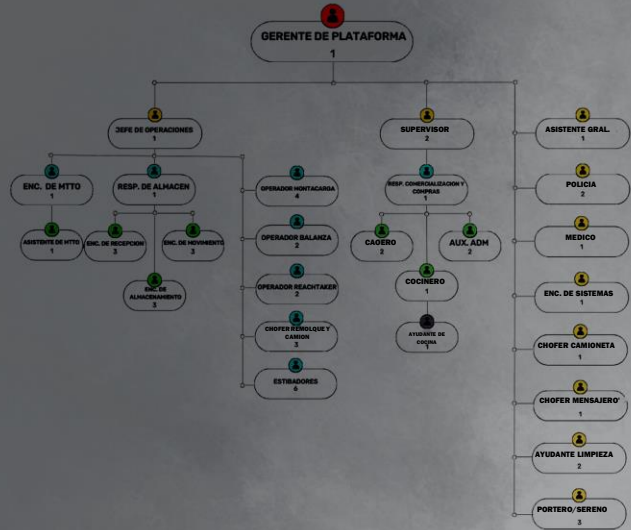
GERENTE DE PLATAFORMA
1

JEFE DE OPERACIONES
1

ENC. DE MTTO
1

ASISTENTE DE MTTO
1

RESP. DE ALMACEN
1

ENC. DE RECEPCION
3

ENC. DE MOVIMIENTO
3

ENC. DE ALMACENAMIENTO
3

OPERADOR MONTACARGA
4

OPERADOR BALANZA
2

OPERADOR REACHTAKER
2

CHOFER REMOLQUE Y CAMION
3

ESTIBADORES
6

SUPERVISOR
2

RESP. COMERCIALIZACION Y COMPRAS
1

CAJERO
2

AUX. ADM
2

COCINERO
1

AYUDANTE DE COCINA
1

ASISTENTE GRAL.
1

POLICIA
2

MEDICO
1

ENC. DE SISTEMAS
1

CHOFER CAMIONETA
1

CHOFER MENSAJERO
1

AYUDANTE LIMPIEZA
2

PORTERO/SERENO
3